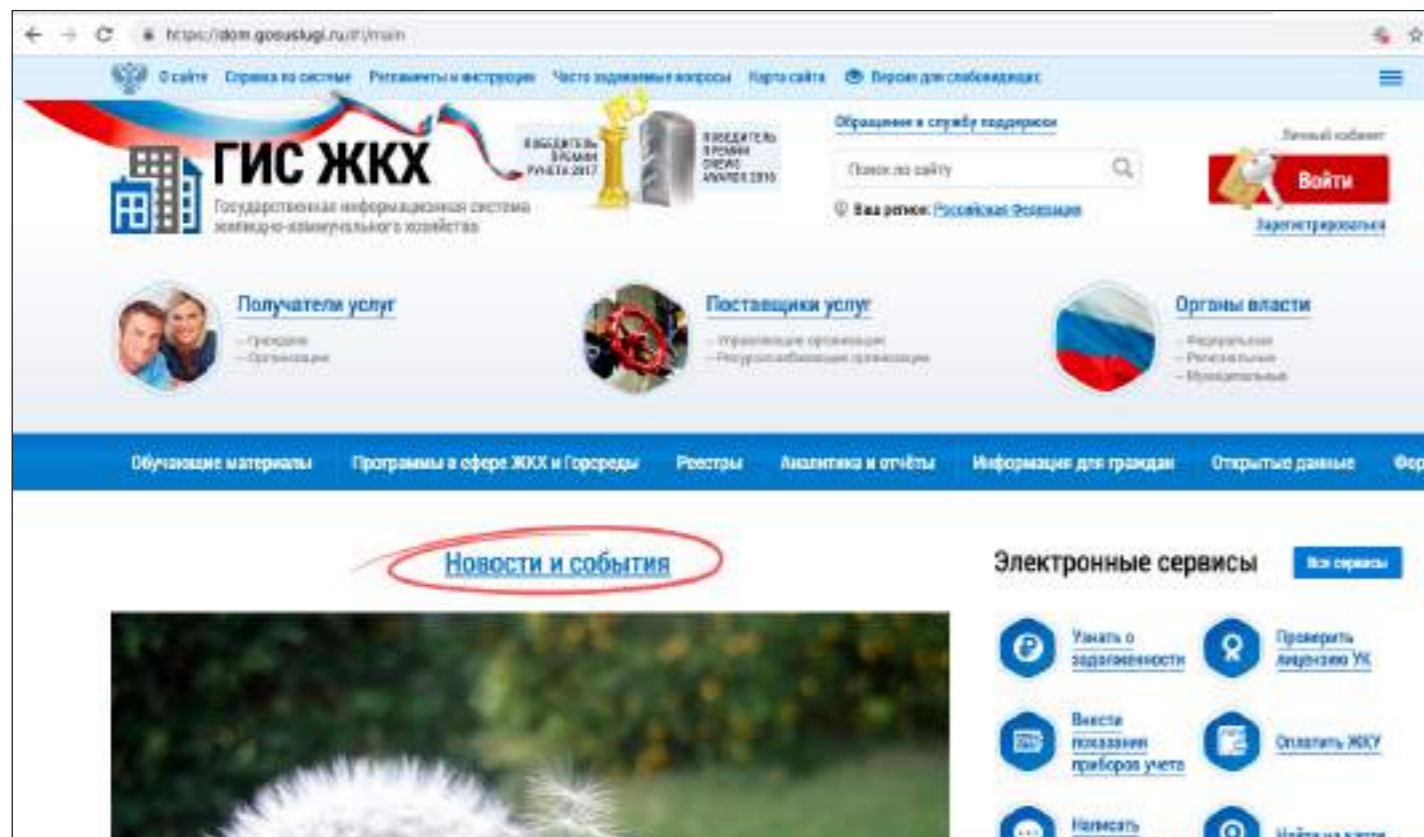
https://dom.gosuslugi.ru/#!/main

О сайте Справка по системе Регламенты и инструкции Часто задаваемые вопросы Карта сайта Версия для слабовидящих

ГИС ЖКХ
Государственная информационная система жилищно-коммунального хозяйства

ПОБЕДИТЕЛЬ ПРЕМИИ РУНЕТА 2017

ПОБЕДИТЕЛЬ ПРЕМИИ CNEWS AWARDS 2016

Обращение в службу поддержки

Поиск по сайту

Ваш регион: Российская Федерация

Личный кабинет

Войти

Зарегистрироваться

Получатели услуг
– Граждане
– Организации

Поставщики услуг
– Управляющие организации
– Ресурсоснабжающие организации

Органы власти
– Федеральные
– Региональные
– Муниципальные

Обучающие материалы Программы в сфере ЖКХ и Горсреды Реестры Аналитика и отчёты Информация для граждан Открытые данные Фор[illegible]

Новости и события

Электронные сервисы

Все сервисы

Узнать о задолженности

Проверить лицензию УК

Внести показания приборов учета

Оплатить ЖКУ

Написать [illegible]

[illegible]